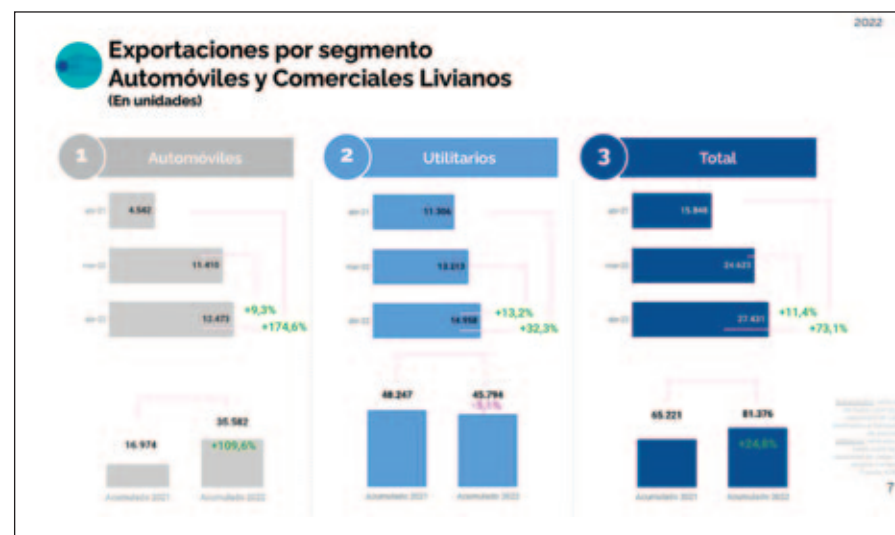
2022

Exportaciones por segmento Automóviles y Comerciales Livianos
(En unidades)

1 Automóviles

abr-21 4.542
mar-22 11.410
abr-22 12.473
+9,3%
+174,6%

16.974
35.582
+109,6%
Acumulado 2021
Acumulado 2022

2 Utilitarios

abr-21 11.306
mar-22 13.213
abr-22 14.958
+13,2%
+32,3%

48.247
45.794
-5,1%
Acumulado 2021
Acumulado 2022

3 Total

abr-21 15.848
mar-22 24.623
abr-22 27.431
+11,4%
+73,1%

65.221
81.376
+24,8%
Acumulado 2021
Acumulado 2022

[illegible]

7